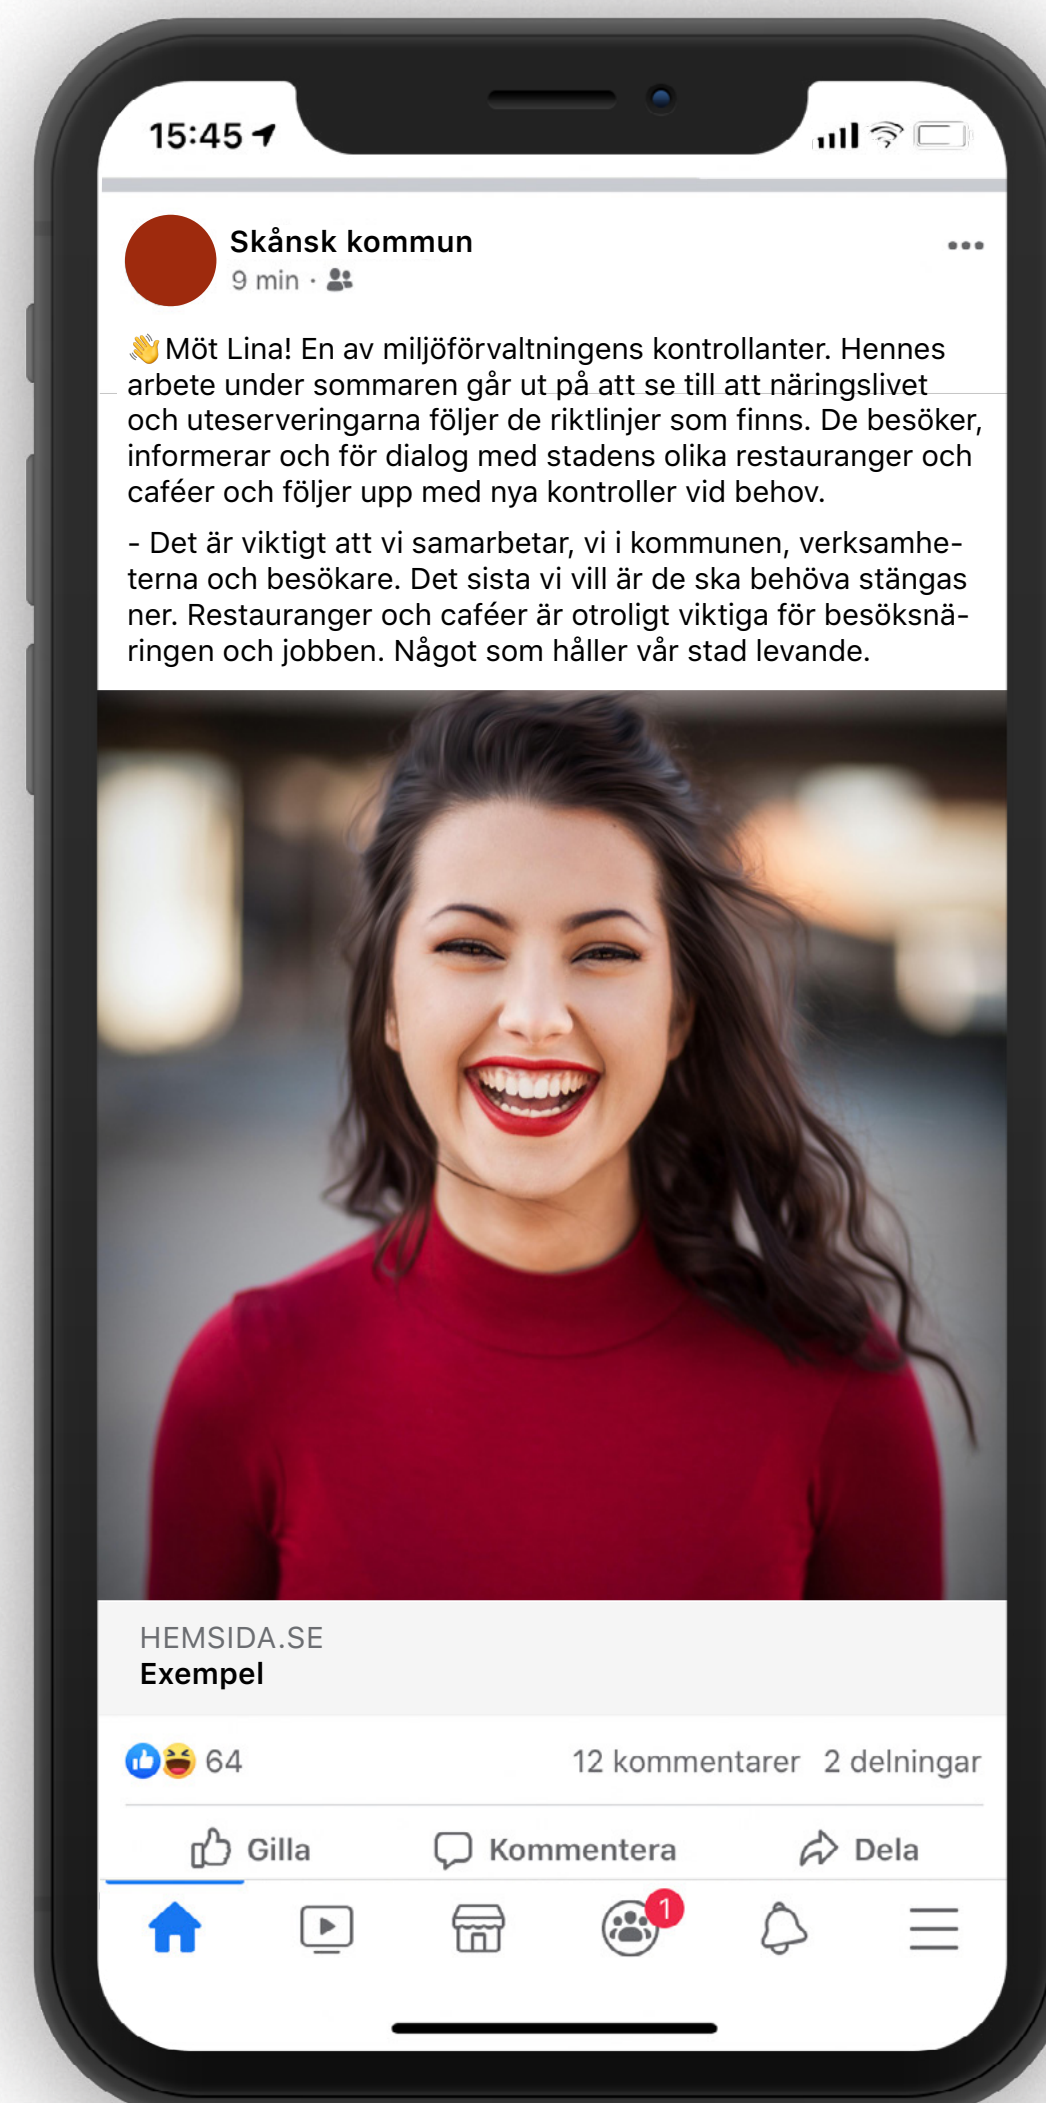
15:45

Skånsk kommun
9 min ·

👋 Möt Lina! En av miljöförvaltningens kontrollanter. Hennes arbete under sommaren går ut på att se till att näringslivet och uteserveringarna följer de riktlinjer som finns. De besöker, informerar och för dialog med stadens olika restauranger och caféer och följer upp med nya kontroller vid behov.

- Det är viktigt att vi samarbetar, vi i kommunen, verksamheterna och besökare. Det sista vi vill är de ska behöva stängas ner. Restauranger och caféer är otroligt viktiga för besöksnäringen och jobben. Något som håller vår stad levande.

HEMSIDA.SE
Exempel

64 12 kommentarer 2 delningar

Gilla Kommentera Dela

1